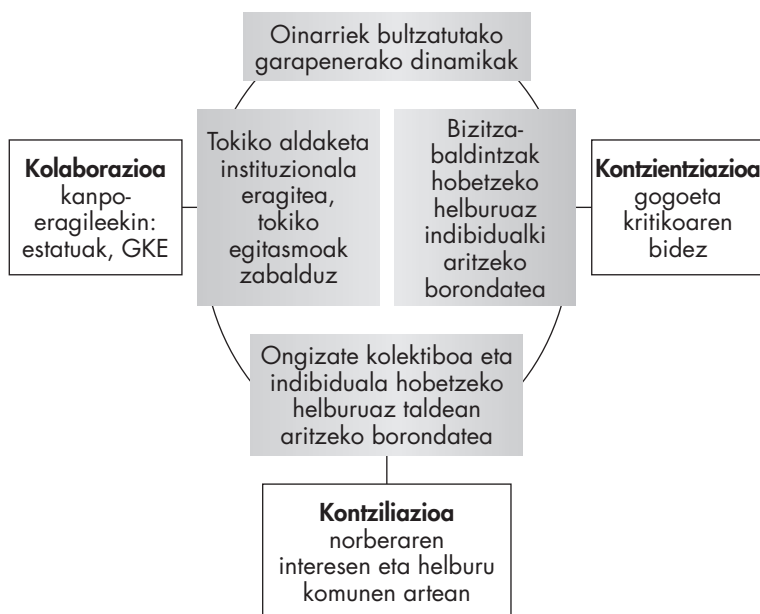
Oinarriek bultzatutako garapenerako dinamikak

Kolaborazioa
kanpo-eragileekin: estatuak, GKE

Tokiko aldaketa instituzionala eragitea, tokiko egitasmoak zabalduz

Bizitza-baldintzak hobetzeko helburuaz indibidualki aritzeko borondatea

Kontzientziazioa
gogoeta kritikoaren bidez

Ongizate kolektiboa eta indibiduala hobetzeko helburuaz taldean aritzeko borondatea

Kontziliazioa
norberaren interesen eta helburu komunen artean